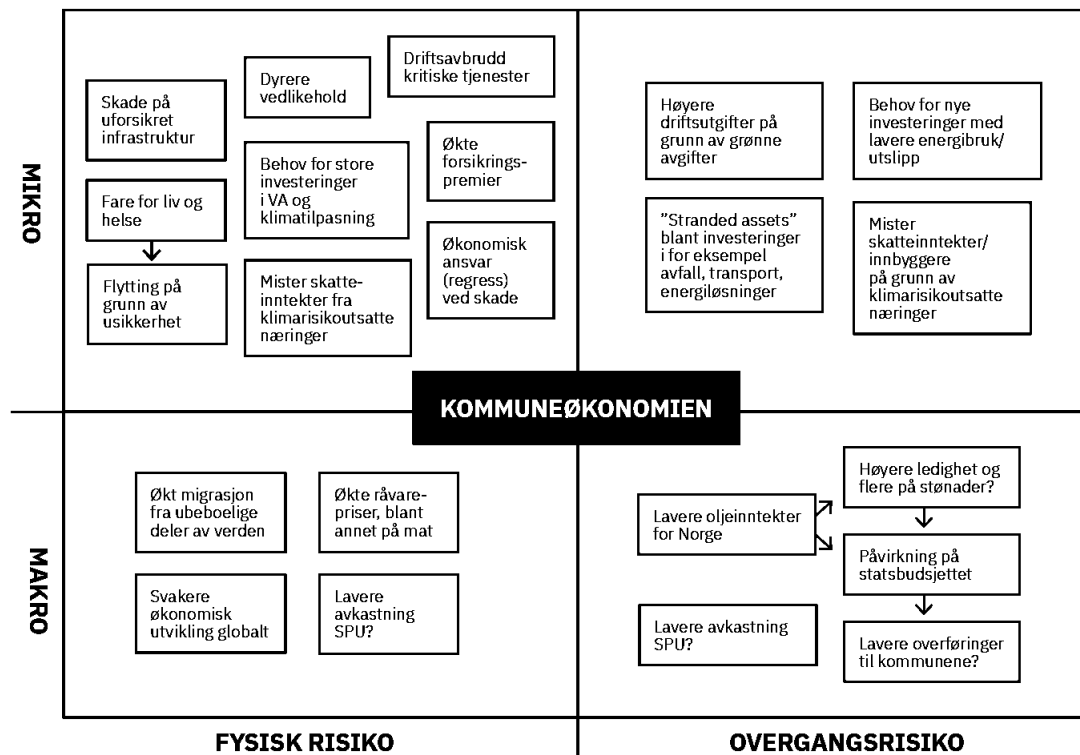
MIKRO

Skade på uforsikret infrastruktur

Dyrere vedlikehold

Driftsavbrudd kritiske tjenester

Økte forsikringspremier

Behov for store investeringer i VA og klimatilpasning

Fare for liv og helse

Flytting på grunn av usikkerhet

Mister skatteinntekter fra klimarisikoutsatte næringer

Økonomisk ansvar (regress) ved skade

Høyere driftsutgifter på grunn av grønne avgifter

Behov for nye investeringer med lavere energibruk/utslipp

"Stranded assets" blant investeringer i for eksempel avfall, transport, energiløsninger

Mister skatteinntekter/innbyggere på grunn av klimarisikoutsatte næringer

KOMMUNEØKONOMIEN

MAKRO

Økt migrasjon fra ubeboelige deler av verden

Økte råvarepriser, blant annet på mat

Svakere økonomisk utvikling globalt

Lavere avkastning SPU?

Høyere ledighet og flere på stønader?

Lavere oljeinntekter for Norge

Påvirkning på statsbudsjettet

Lavere avkastning SPU?

Lavere overføringer til kommunene?

FYSISK RISIKO

OVERGANGSRISIKO